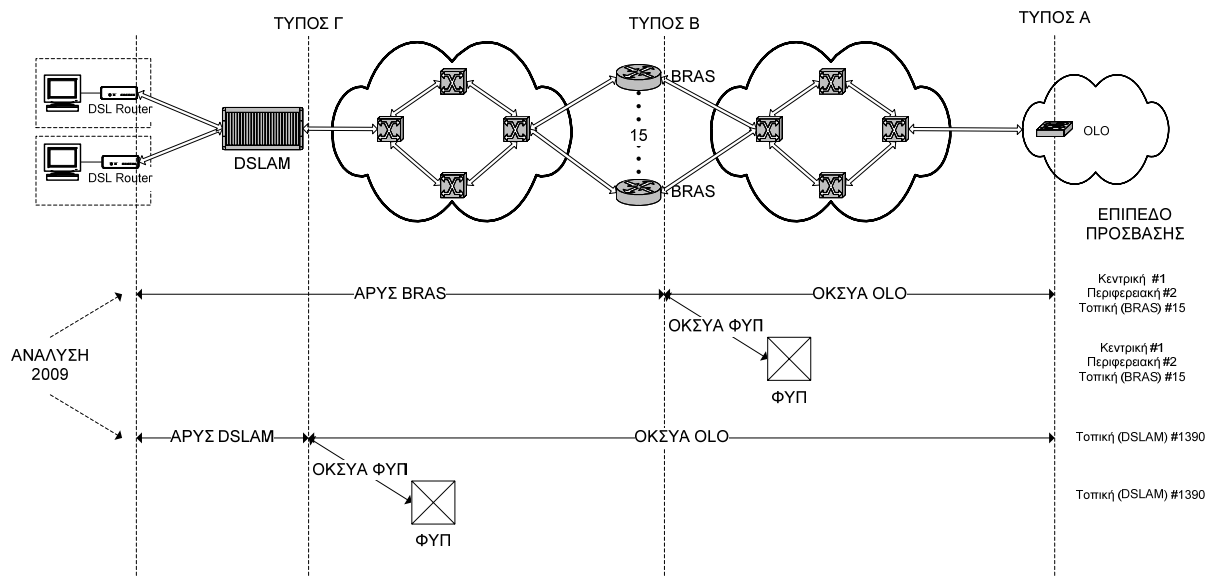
ΤΥΠΟΣ Γ
ΤΥΠΟΣ Β
ΤΥΠΟΣ Α

DSL Router
DSL Router
DSLAM
BRAS
15
BRAS
OLO

ΕΠΙΠΕΔΟ ΠΡΟΣΒΑΣΗΣ

ΑΡΥΣ BRAS
ΟΚΣΥΑ OLO
Κεντρική #1
Περιφερειακή #2
Τοπική (BRAS) #15

ΑΝΑΛΥΣΗ 2009

ΟΚΣΥΑ ΦΥΠ
ΦΥΠ
Κεντρική #1
Περιφερειακή #2
Τοπική (BRAS) #15

ΑΡΥΣ DSLAM
ΟΚΣΥΑ OLO
Τοπική (DSLAM) #1390

ΟΚΣΥΑ ΦΥΠ
ΦΥΠ
Τοπική (DSLAM) #1390